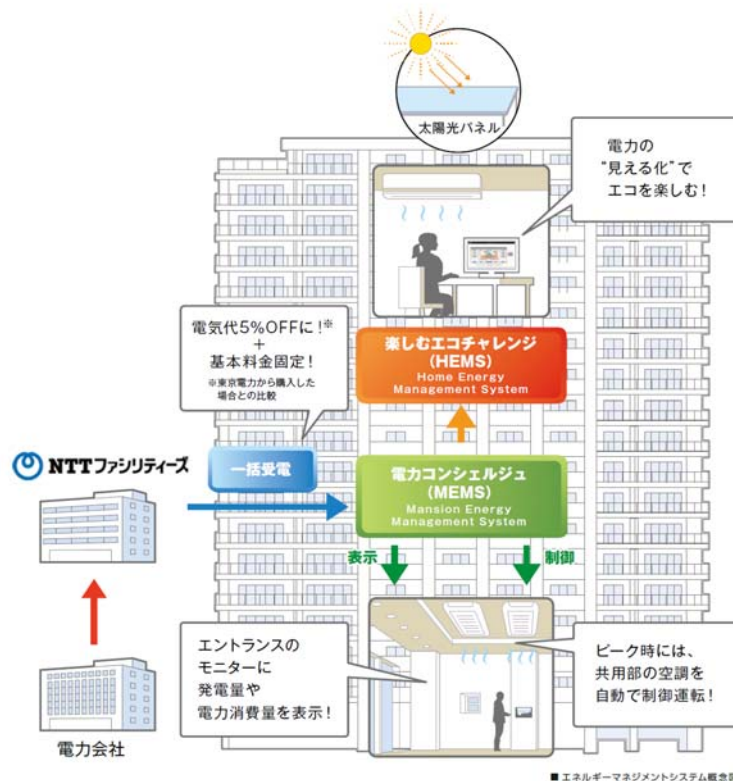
太陽光パネル

電力の
"見える化"で
エコを楽しむ！

電気代5%OFFに！※
＋
基本料金固定！
※東京電力から購入した場合との比較

楽しむエコチャレンジ
(HEMS)
Home Energy Management System

NTTファシリティーズ

一括受電

電力コンシェルジュ
(MEMS)
Mansion Energy Management System

表示

制御

電力会社

エントランスの
モニターに
発電量や
電力消費量を表示！

ピーク時には、
共用部の空調を
自動で制御運転！

■ エネルギーマネジメントシステム概念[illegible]